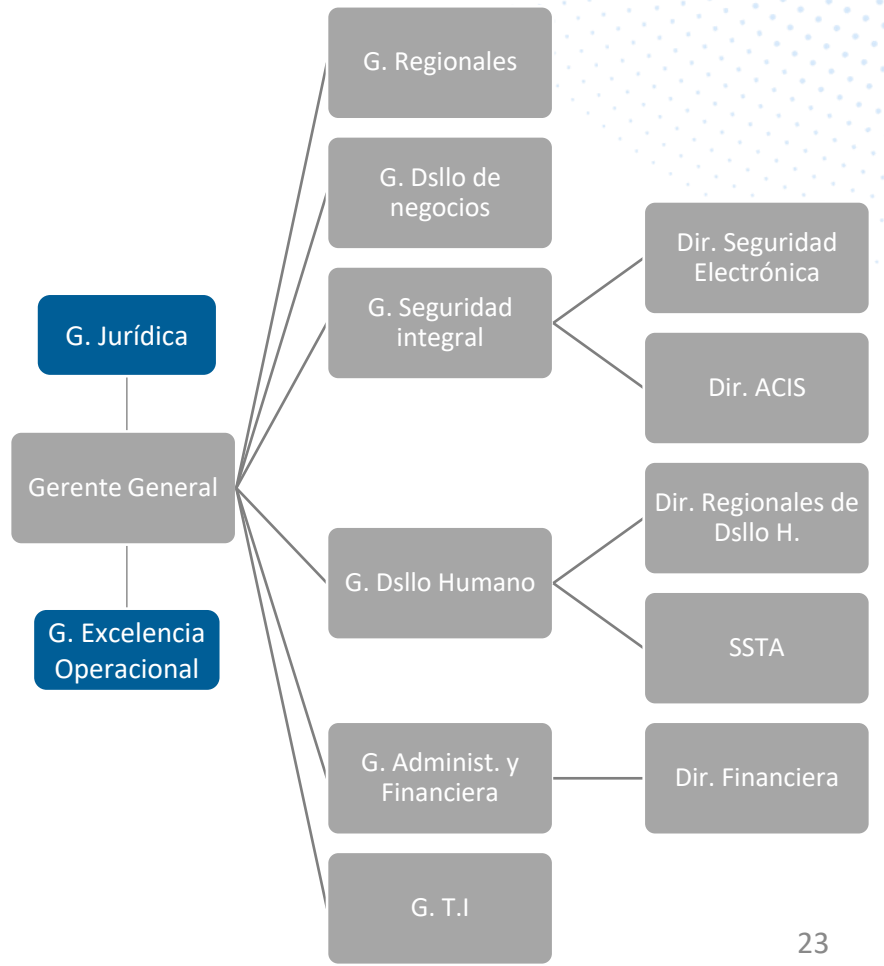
G. Jurídica

Gerente General

G. Excelencia Operacional

G. Regionales

G. Dsllo de negocios

G. Seguridad integral

Dir. Seguridad Electrónica

Dir. ACIS

G. Dsllo Humano

Dir. Regionales de Dsllo H.

SSTA

G. Administ. y Financiera

Dir. Financiera

G. T.I

23